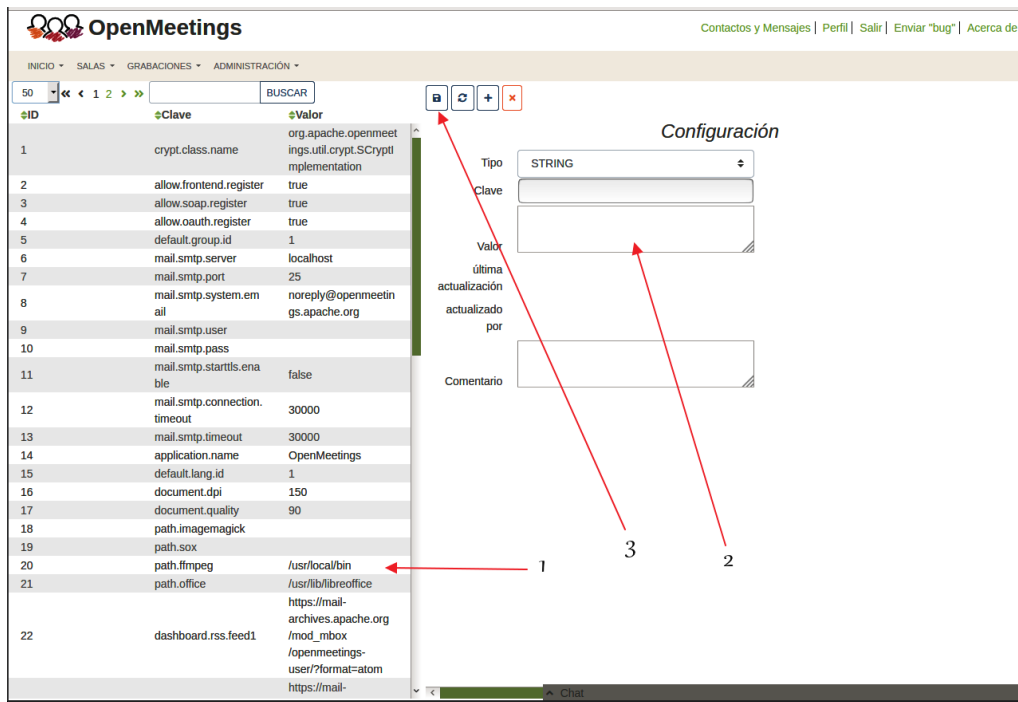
OpenMeetings

Contactos y Mensajes | Perfil | Salir | Enviar "bug" | Acerca de

INICIO ▾ SALAS ▾ GRABACIONES ▾ ADMINISTRACIÓN ▾

50 « ‹ 1 2 › » BUSCAR

| ID | Clave | Valor |
|---|---|---|
| 1 | crypt.class.name | org.apache.openmeetings.util.crypt.SCryptImplementation |
| 2 | allow.frontend.register | true |
| 3 | allow.soap.register | true |
| 4 | allow.oauth.register | true |
| 5 | default.group.id | 1 |
| 6 | mail.smtp.server | localhost |
| 7 | mail.smtp.port | 25 |
| 8 | mail.smtp.system.email | noreply@openmeetings.apache.org |
| 9 | mail.smtp.user | |
| 10 | mail.smtp.pass | |
| 11 | mail.smtp.starttls.enable | false |
| 12 | mail.smtp.connection.timeout | 30000 |
| 13 | mail.smtp.timeout | 30000 |
| 14 | application.name | OpenMeetings |
| 15 | default.lang.id | 1 |
| 16 | document.dpi | 150 |
| 17 | document.quality | 90 |
| 18 | path.imagemagick | |
| 19 | path.sox | |
| 20 | path.ffmpeg | /usr/local/bin |
| 21 | path.office | /usr/lib/libreoffice |
| 22 | dashboard.rss.feed1 | https://mail-archives.apache.org/mod_mbox/openmeetings-user/?format=atom |
| | | https://mail- |

Configuración

Tipo STRING
Clave
Valor
última actualización
actualizado por
Comentario

1
2
3

Chat